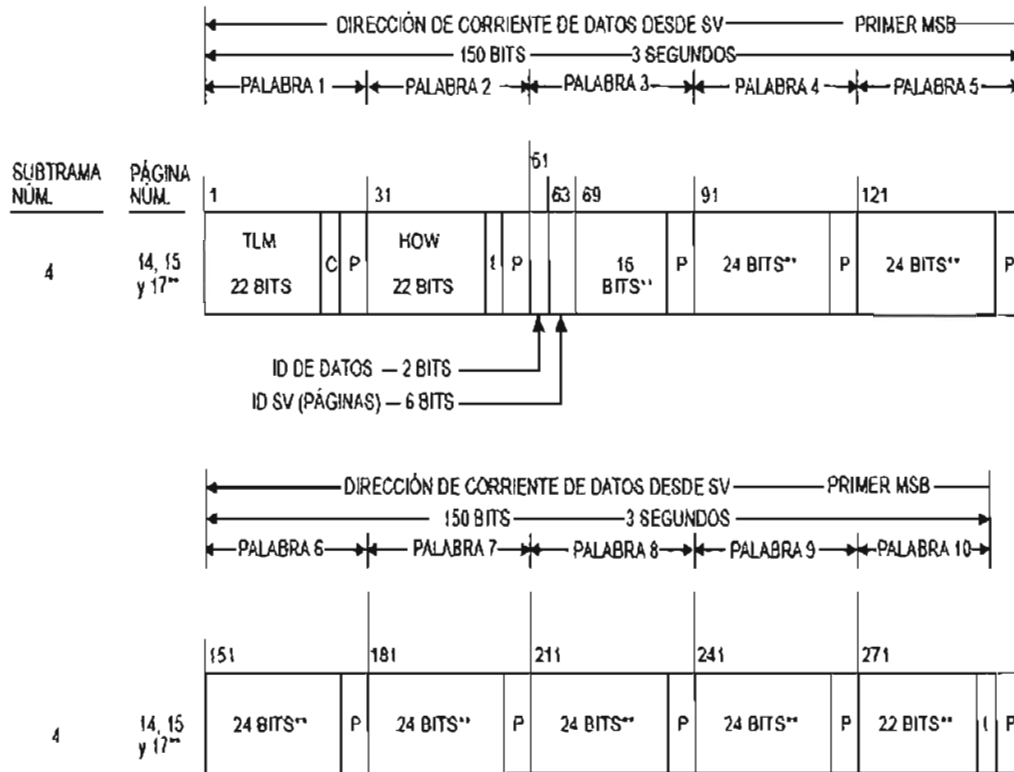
DIRECCIÓN DE CORRIENTE DE DATOS DESDE SV — PRIMER MSB
150 BITS — 3 SEGUNDOS
PALABRA 1 PALABRA 2 PALABRA 3 PALABRA 4 PALABRA 5

SUBTRAMA NÚM. PÁGINA NÚM.

| | | 1 | | | 31 | | | 61 | 63 | 69 | | 91 | | 121 | |
|---|---|---|---|---|---|---|---|---|---|---|---|---|---|---|---|
| 4 | 14, 15 y 17** | TLM 22 BITS | C | P | HOW 22 BITS | t | P | | | 16 BITS** | P | 24 BITS** | P | 24 BITS** | P |

ID DE DATOS — 2 BITS
ID SV (PÁGINAS) — 6 BITS

DIRECCIÓN DE CORRIENTE DE DATOS DESDE SV — PRIMER MSB
150 BITS — 3 SEGUNDOS
PALABRA 6 PALABRA 7 PALABRA 8 PALABRA 9 PALABRA 10

| | | 151 | | 181 | | 211 | | 241 | | 271 | | |
|---|---|---|---|---|---|---|---|---|---|---|---|---|
| 4 | 14, 15 y 17** | 24 BITS** | P | 24 BITS** | P | 24 BITS** | P | 24 BITS** | P | 22 BITS** | t | P |